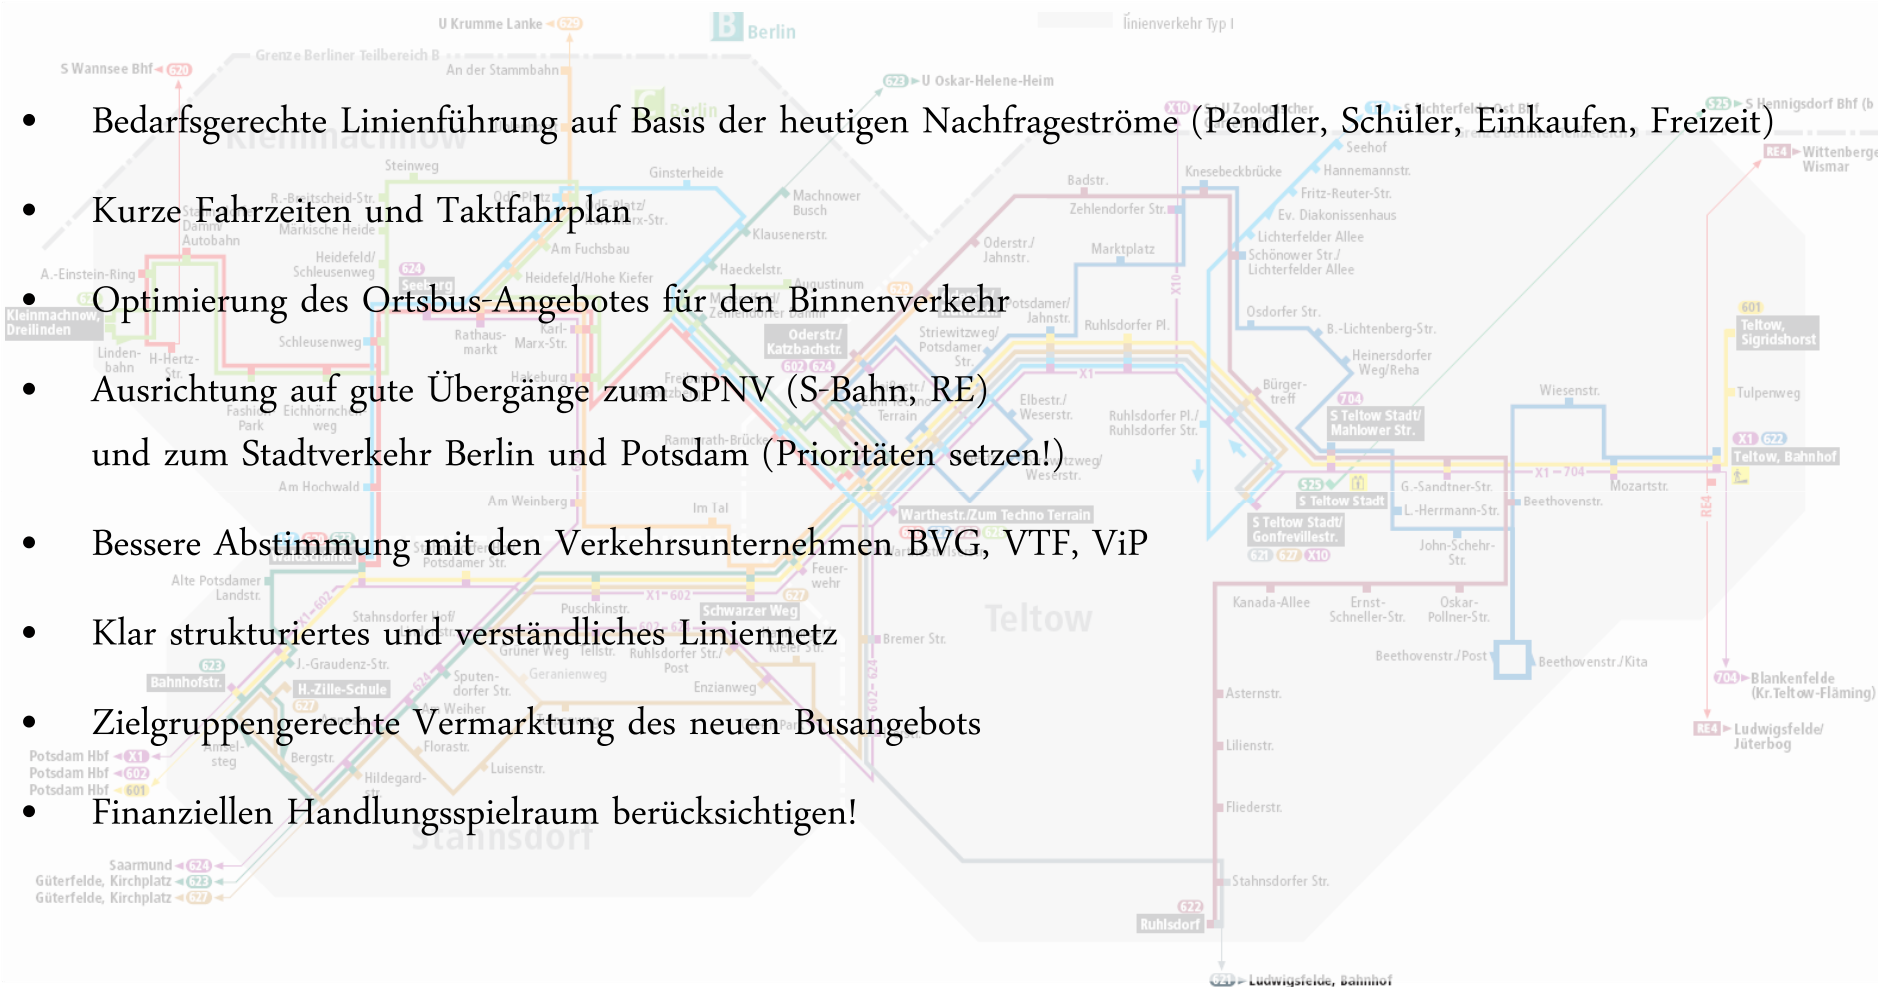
- Bedarfsgerechte Linienführung auf Basis der heutigen Nachfrageströme (Pendler, Schüler, Einkaufen, Freizeit)
- Kurze Fahrzeiten und Taktfahrplan
- Optimierung des Ortsbus-Angebotes für den Binnenverkehr
- Ausrichtung auf gute Übergänge zum SPNV (S-Bahn, RE) und zum Stadtverkehr Berlin und Potsdam (Prioritäten setzen!)
- Bessere Abstimmung mit den Verkehrsunternehmen BVG, VTF, ViP
- Klar strukturiertes und verständliches Liniennetz
- Zielgruppengerechte Vermarktung des neuen Busangebots
- Finanziellen Handlungsspielraum berücksichtigen!